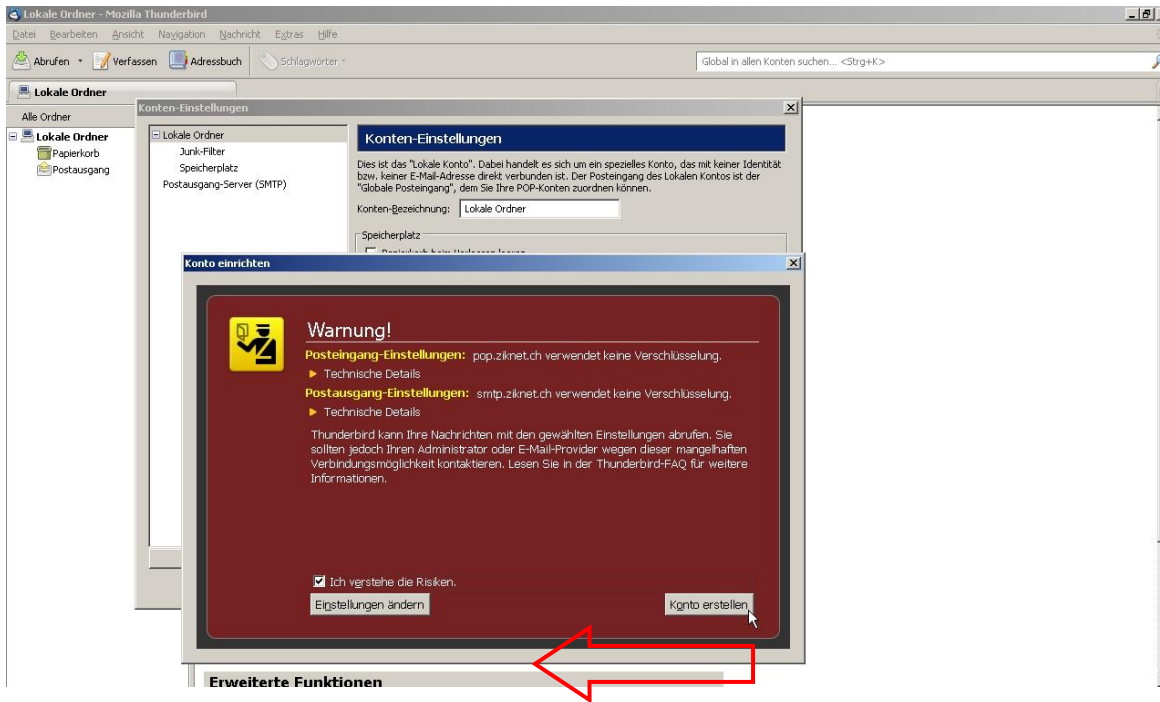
Lokale Ordner - Mozilla Thunderbird

Datei Bearbeiten Ansicht Navigation Nachricht Extras Hilfe

Abrufen Verfassen Adressbuch Schlagwörter

Global in allen Konten suchen... <Strg+K>

Lokale Ordner

Alle Ordner

Lokale Ordner
Papierkorb
Postausgang

Konten-Einstellungen

Lokale Ordner
Junk-Filter
Speicherplatz
Postausgang-Server (SMTP)

Konten-Einstellungen

Dies ist das "Lokale Konto". Dabei handelt es sich um ein spezielles Konto, das mit keiner Identität bzw. keiner E-Mail-Adresse direkt verbunden ist. Der Posteingang des Lokalen Kontos ist der "Globale Posteingang", dem Sie Ihre POP-Konten zuordnen können.

Konten-Bezeichnung: Lokale Ordner

Speicherplatz

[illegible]

Konto einrichten

Warnung!

Posteingang-Einstellungen: pop.ziknet.ch verwendet keine Verschlüsselung.

Technische Details

Postausgang-Einstellungen: smtp.ziknet.ch verwendet keine Verschlüsselung.

Technische Details

Thunderbird kann Ihre Nachrichten mit den gewählten Einstellungen abrufen. Sie sollten jedoch Ihren Administrator oder E-Mail-Provider wegen dieser mangelhaften Verbindungsmöglichkeit kontaktieren. Lesen Sie in der Thunderbird-FAQ für weitere Informationen.

Ich verstehe die Risiken.

Einstellungen ändern

Konto erstellen

Erweiterte Funktionen